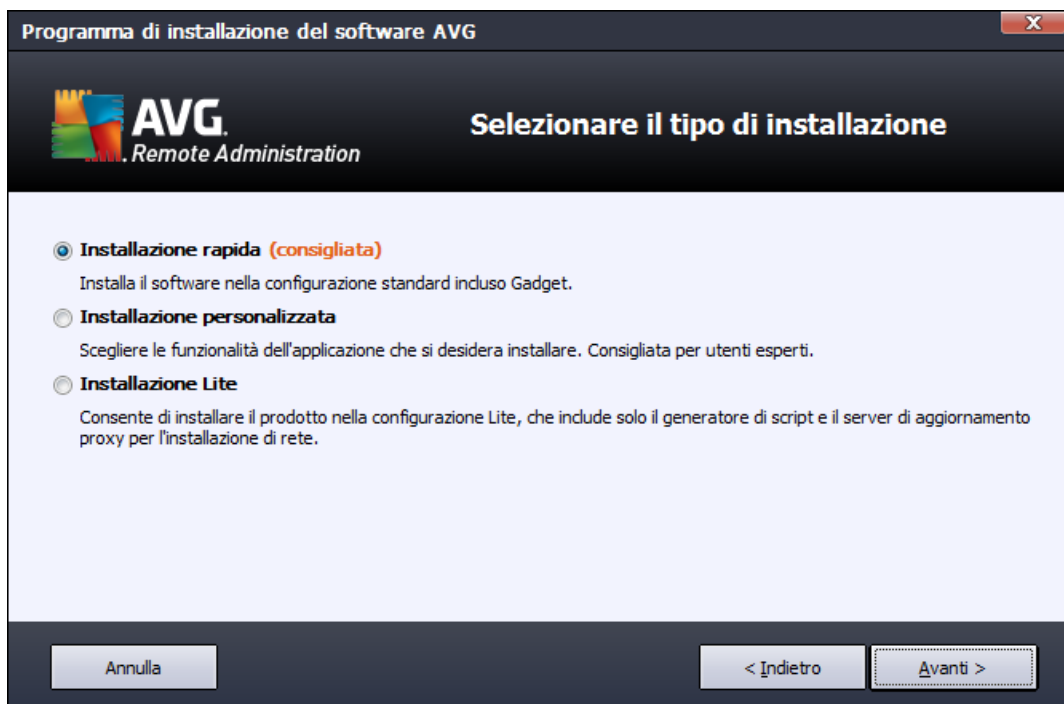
Programma di installazione del software AVG

X

AVG. Remote Administration

Selezionare il tipo di installazione

Installazione rapida (consigliata)

Installa il software nella configurazione standard incluso Gadget.

Installazione personalizzata

Scegliere le funzionalità dell'applicazione che si desidera installare. Consigliata per utenti esperti.

Installazione Lite

Consente di installare il prodotto nella configurazione Lite, che include solo il generatore di script e il server di aggiornamento proxy per l'installazione di rete.

Annulla

< Indietro

Avanti >